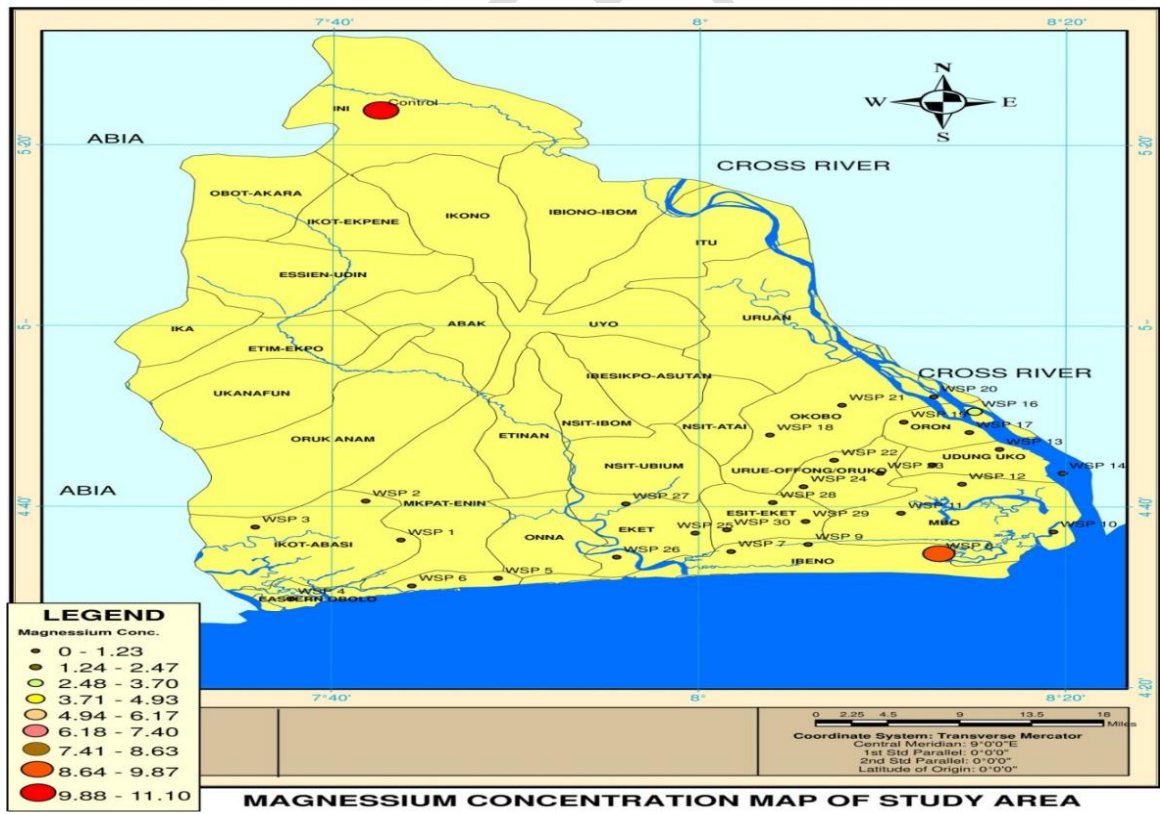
7°40'
8°
8°20'
5°20'
5°
4°40'
4°20'
N
W
E
S
INI
Control
ABIA
CROSS RIVER
OBOT-AKARA
IKOT-EKPENE
IKONO
IBIONO-IBOM
ITU
ESSIEN-UDIN
IKA
ABAK
UYO
URUAN
ETIM-EKPO
CROSS RIVER
IBESIKPO-ASUTAN
UKANAFUN
WSP 20
WSP 21
WSP 16
OKOBO
WSP 15
WSP 17
ORON
ORUK ANAM
NSIT-IBOM
NSIT-ATAI
WSP 18
WSP 13
ETINAN
UDUNG UKO
WSP 22
NSIT-UBIUM
URUE-OFFONG/ORUKO
WSP 23
WSP 12
WSP 14
WSP 24
ABIA
WSP 2
WSP 27
WSP 28
MKPAT-ENIN
ESIT-EKET
WSP 11
WSP 3
WSP 1
EKET
WSP 25
WSP 30
WSP 29
MBO
WSP 10
IKOT-ABASI
ONNA
WSP 26
WSP 7
WSP 9
WSP 8
IBENO
WSP 6
WSP 5
WSP 4
EASTERN OBOLO
7°40'
8°
8°20'
LEGEND
Magnessium Conc.
0 - 1.23
1.24 - 2.47
2.48 - 3.70
3.71 - 4.93
4.94 - 6.17
6.18 - 7.40
7.41 - 8.63
8.64 - 9.87
9.88 - 11.10
0 2.25 4.5 9 13.5 18 Miles
Coordinate System: Transverse Mercator
Central Meridian: 9°0'0"E
1st Std Parallel: 0°0'0"
2nd Std Parallel: 0°0'0"
Latitude of Origin: 0°0'0"
MAGNESSIUM CONCENTRATION MAP OF STUDY AREA